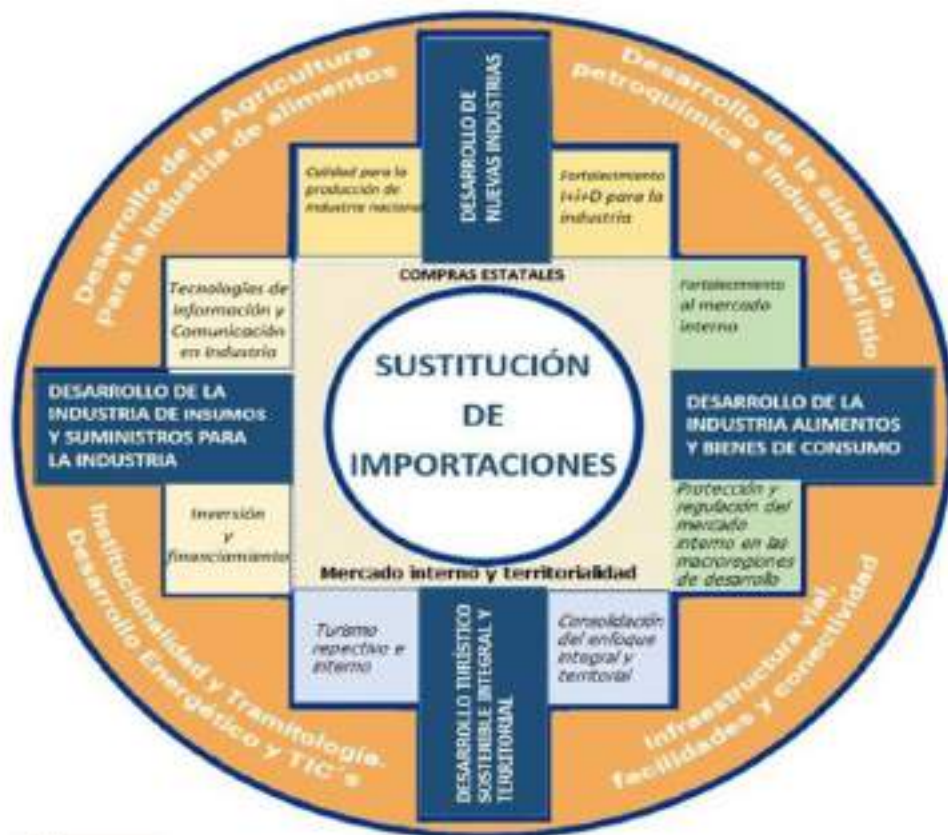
Desarrollo de la Agriculture Para la Industria de alimentos

DESARROLLO DE NUEVAS INDUSTRIAS

Desarrollo de la siderurgia, Petroquímica e industria del litio

Calidad para la producción de industria nacional

Fortalecimiento I+i+D para la industria

COMPRAS ESTATALES

Tecnologías de Información y Comunicación en industria

Fortalecimiento al mercado interno

SUSTITUCIÓN DE IMPORTACIONES

DESARROLLO DE LA INDUSTRIA DE INSUMOS Y SUMINISTROS PARA LA INDUSTRIA

DESARROLLO DE LA INDUSTRIA ALIMENTOS Y BIENES DE CONSUMO

Inversión y financiamiento

Protección y regulación del mercado interno en las macroregiones de desarrollo

Mercado interno y territorialidad

Turismo repectivo e interno

DESARROLLO TURÍSTICO SOSTENIBLE INTEGRAL Y TERRITORIAL

Consolidación del enfoque integral y territorial

Institucionalidad y Tramitología, Desarrollo Energético y TIC´s

Infraestructura vial, facilidades y conectividad